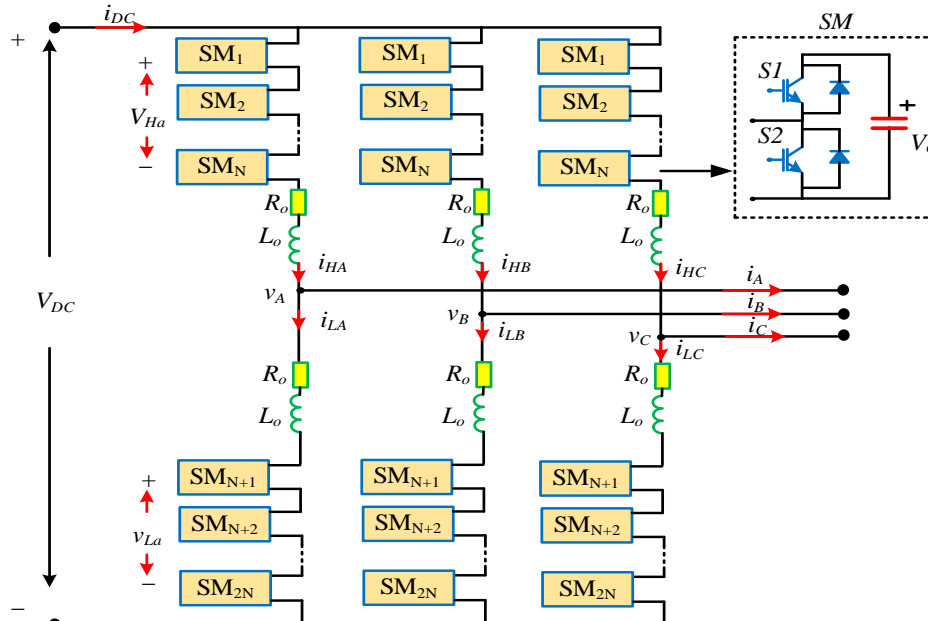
$i_{DC}$
+
SM
$SM_1$ $SM_1$ $SM_1$
+
$S1$
$SM_2$ $SM_2$ $SM_2$
$V_{Ha}$
+
$S2$
$V$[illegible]
$SM_N$ $SM_N$ $SM_N$
−
$R_o$ $R_o$ $R_o$
$L_o$ $L_o$ $L_o$
$i_{HA}$ $i_{HB}$ $i_{HC}$
$i_A$
$V_{DC}$
$v_A$
$i_B$
$v_B$
$i_C$
$i_{LA}$
$i_{LB}$
$v_C$
$i_{LC}$
$R_o$ $R_o$ $R_o$
$L_o$ $L_o$ $L_o$
+
$SM_{N+1}$ $SM_{N+1}$ $SM_{N+1}$
$v_{La}$
$SM_{N+2}$ $SM_{N+2}$ $SM_{N+2}$
−
$SM_{2N}$ $SM_{2N}$ $SM_{2N}$
−